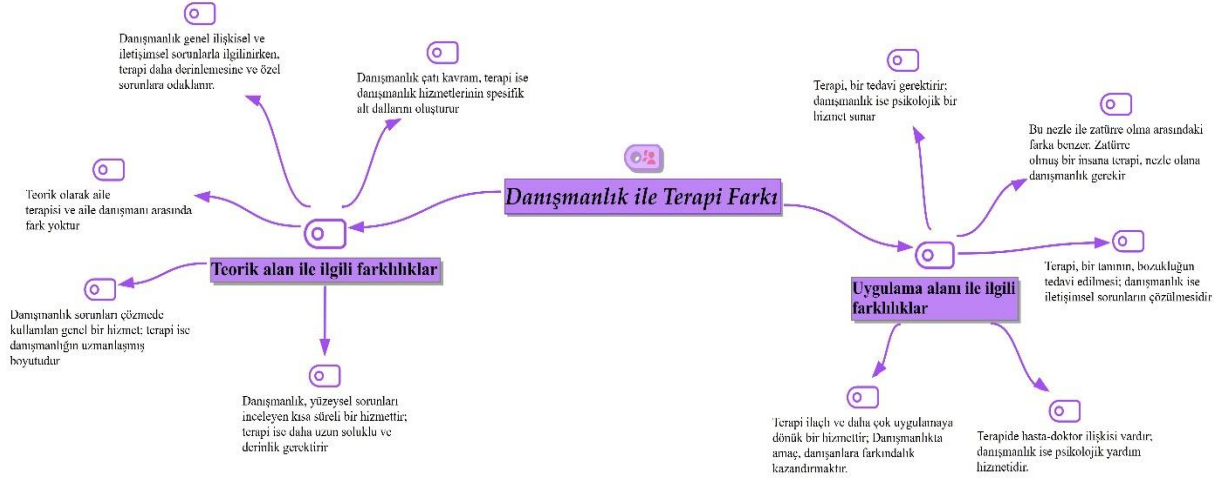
Danışmanlık ile Terapi Farkı

Teorik alan ile ilgili farklılıklar

Danışmanlık genel ilişkisel ve iletişimsel sorunlarla ilgilinirken, terapi daha derinlemesine ve özel sorunlara odaklanır.

Danışmanlık çatı kavram, terapi ise danışmanlık hizmetlerinin spesifik alt dallarını oluşturur

Teorik olarak aile terapisi ve aile danışmanı arasında fark yoktur

Danışmanlık sorunları çözmede kullanılan genel bir hizmet; terapi ise danışmanlığın uzmanlaşmış boyutudur

Danışmanlık, yüzeysel sorunları inceleyen kısa süreli bir hizmettir; terapi ise daha uzun soluklu ve derinlik gerektirir

Uygulama alanı ile ilgili farklılıklar

Terapi, bir tedavi gerektirir; danışmanlık ise psikolojik bir hizmet sunar

Bu nezle ile zatürre olma arasındaki farka benzer. Zatürre olmuş bir insana terapi, nezle olana danışmanlık gerekir

Terapi, bir tanının, bozukluğun tedavi edilmesi; danışmanlık ise iletişimsel sorunların çözülmesidir

Terapi ilaçlı ve daha çok uygulamaya dönük bir hizmettir; Danışmanlıkta amaç, danışanlara farkındalık kazandırmaktır.

Terapide hasta-doktor ilişkisi vardır; danışmanlık ise psikolojik yardım hizmetidir.